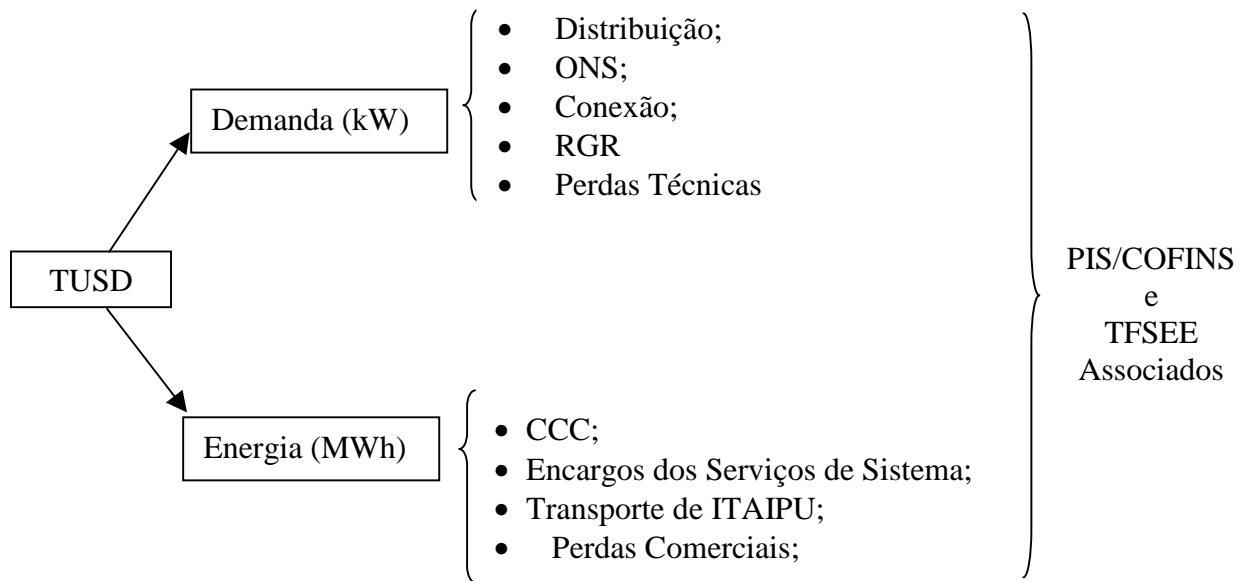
TUSD

Demanda (kW)

- Distribuição;
- ONS;
- Conexão;
- RGR
- Perdas Técnicas

Energia (MWh)

- CCC;
- Encargos dos Serviços de Sistema;
- Transporte de ITAIPU;
- Perdas Comerciais;

PIS/COFINS e TFSEE Associados